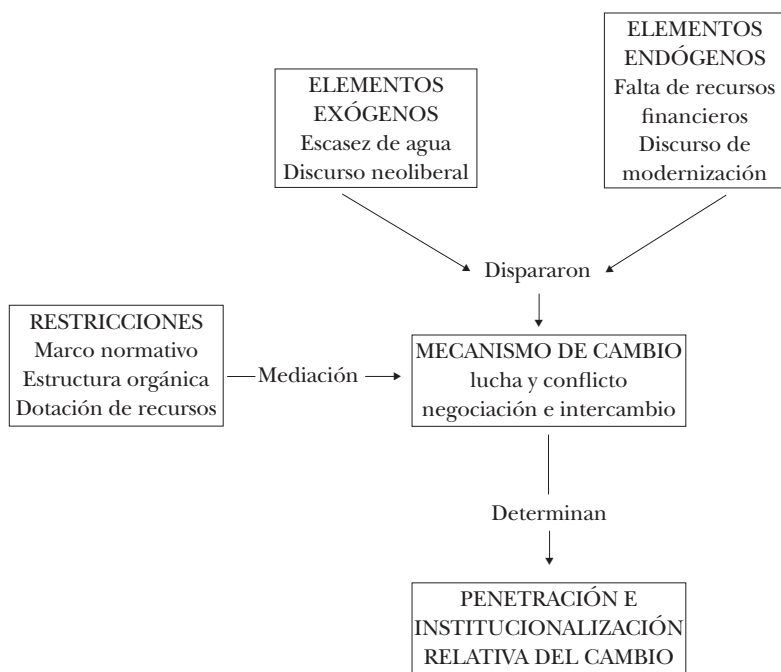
ELEMENTOS EXÓGENOS
Escasez de agua
Discurso neoliberal

ELEMENTOS ENDÓGENOS
Falta de recursos financieros
Discurso de modernización

Dispararon

RESTRICCIONES
Marco normativo
Estructura orgánica
Dotación de recursos

Mediación

MECANISMO DE CAMBIO
lucha y conflicto
negociación e intercambio

Determinan

PENETRACIÓN E INSTITUCIONALIZACIÓN RELATIVA DEL CAMBIO